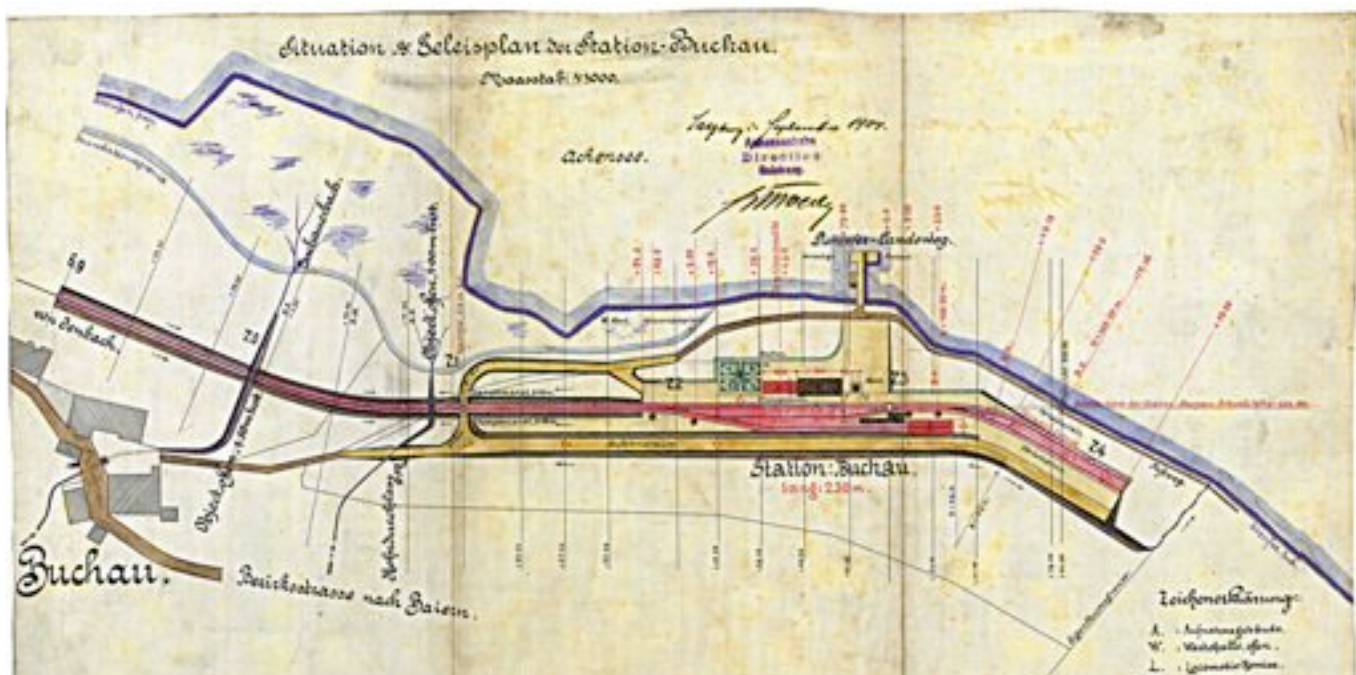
Situation u. Geleisplan der Station Buchau.
Maasstab 1:1000.

Salzburg, September 1904.
Direction
Salzburg

Achensee.

Dampfer-Landesteg.

von Jenbach

Z1
Z2
Z3
Z4

Station: Buchau
Länge: 230 m.

Buchau.

Bezirksstrasse nach Baiern.

Zeichenerklärung:
A. : Aufnahmsgebäude.
W. : Wartehalle, offen.
L. : Locomotiv Remise.